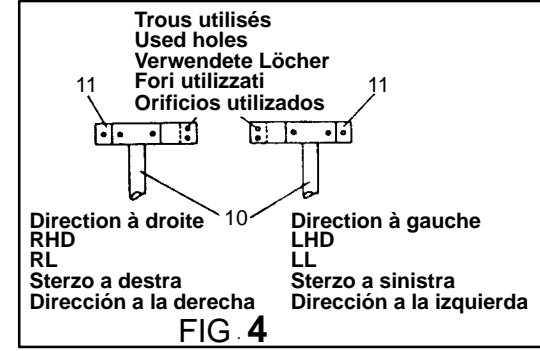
Trous utilisés
Used holes
Verwendete Löcher
Fori utilizzati
Orificios utilizados

11

11

10

Direction à droite
RHD
RL
Sterzo a destra
Dirección a la derecha

Direction à gauche
LHD
LL
Sterzo a sinistra
Dirección a la izquierda

FIG. 4